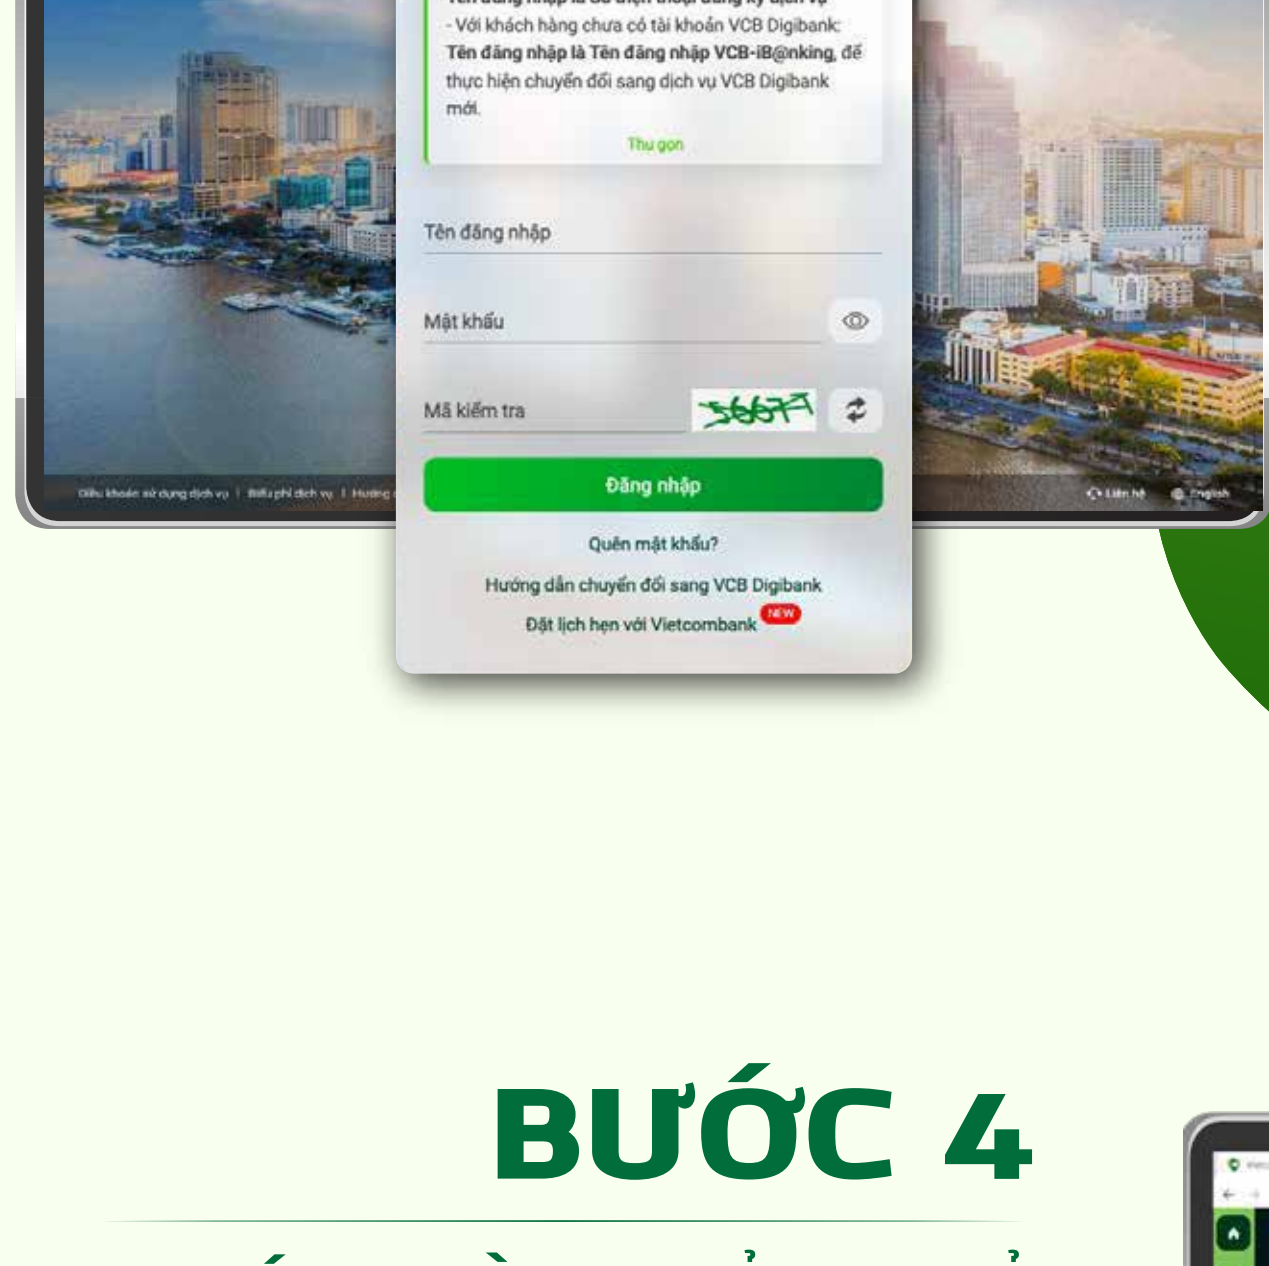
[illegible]
- Với khách hàng chưa có tài khoản VCB Digibank: Tên đăng nhập là Tên đăng nhập VCB-iB@nking, để thực hiện chuyển đổi sang dịch vụ VCB Digibank mới.

Thu gọn

Tên đăng nhập

Mật khẩu

Mã kiểm tra

56677

Đăng nhập

Quên mật khẩu?

Hướng dẫn chuyển đổi sang VCB Digibank

Đặt lịch hẹn với Vietcombank NEW

Điều khoản sử dụng dịch vụ | Biểu phí dịch vụ | Hướng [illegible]

Liên hệ English

BƯỚC 4

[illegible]